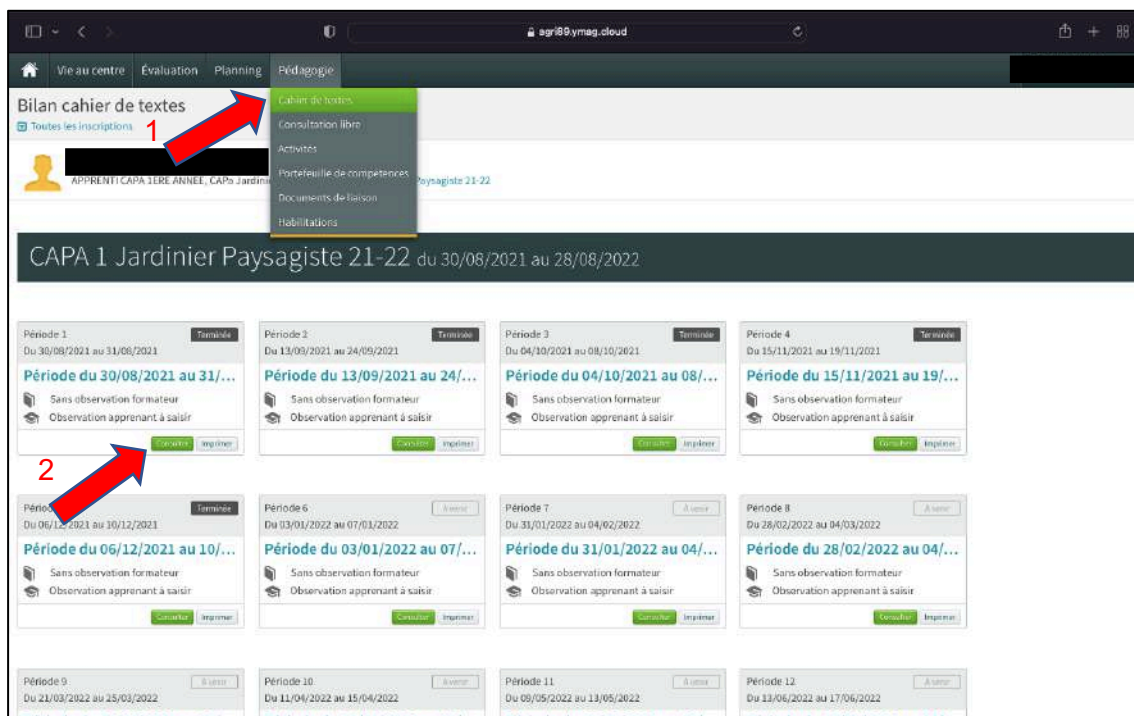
agri89.ymag.cloud

Vie au centre Évaluation Planning Pédagogie

Cahier de textes
Consultation libre
Activités
Portefeuille de compétences
Documents de liaison
Habilitations

Bilan cahier de textes
Toutes les inscriptions

1

APPRENTI CAPA 1ERE ANNEE, CAPa Jardin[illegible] Paysagiste 21-22

CAPA 1 Jardinier Paysagiste 21-22 du 30/08/2021 au 28/08/2022

Période 1 Terminée
Du 30/08/2021 au 31/08/2021
Période du 30/08/2021 au 31/...
Sans observation formateur
Observation apprenant à saisir
Consulter Imprimer

Période 2 Terminée
Du 13/09/2021 au 24/09/2021
Période du 13/09/2021 au 24/...
Sans observation formateur
Observation apprenant à saisir
Consulter Imprimer

Période 3 Terminée
Du 04/10/2021 au 08/10/2021
Période du 04/10/2021 au 08/...
Sans observation formateur
Observation apprenant à saisir
Consulter Imprimer

Période 4 Terminée
Du 15/11/2021 au 19/11/2021
Période du 15/11/2021 au 19/...
Sans observation formateur
Observation apprenant à saisir
Consulter Imprimer

2

Pério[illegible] Terminée
Du 06/12/2021 au 10/12/2021
Période du 06/12/2021 au 10/...
Sans observation formateur
Observation apprenant à saisir
Consulter Imprimer

Période 6 A venir
Du 03/01/2022 au 07/01/2022
Période du 03/01/2022 au 07/...
Sans observation formateur
Observation apprenant à saisir
Consulter Imprimer

Période 7 A venir
Du 31/01/2022 au 04/02/2022
Période du 31/01/2022 au 04/...
Sans observation formateur
Observation apprenant à saisir
Consulter Imprimer

Période 8 A venir
Du 28/02/2022 au 04/03/2022
Période du 28/02/2022 au 04/...
Sans observation formateur
Observation apprenant à saisir
Consulter Imprimer

Période 9 A venir
Du 21/03/2022 au 25/03/2022

Période 10 A venir
Du 11/04/2022 au 15/04/2022

Période 11 A venir
Du 09/05/2022 au 13/05/2022

Période 12 A venir
Du 13/06/2022 au 17/06/2022